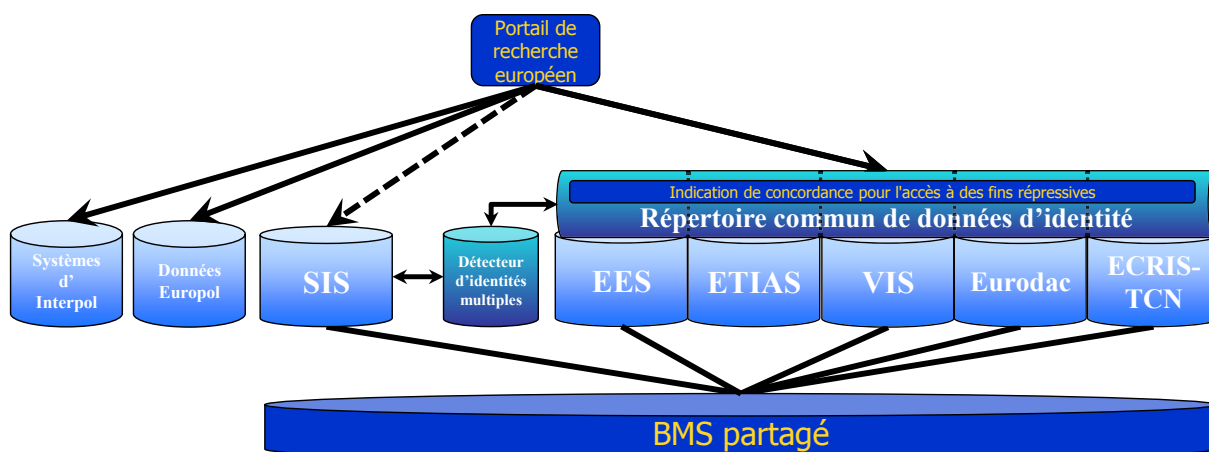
Portail de recherche européen

Indication de concordance pour l'accès à des fins répressives

Répertoire commun de données d'identité

Systèmes d' Interpol

Données Europol

SIS

Détecteur d'identités multiples

EES

ETIAS

VIS

Eurodac

ECRIS-TCN

BMS partagé